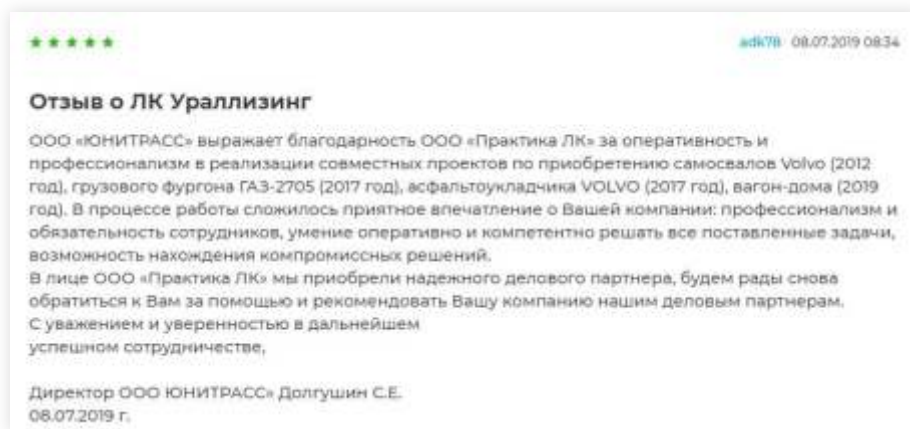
★★★★★

adk78 08.07.2019 08:34

Отзыв о ЛК Уралллизинг

ООО «ЮНИТРАСС» выражает благодарность ООО «Практика ЛК» за оперативность и профессионализм в реализации совместных проектов по приобретению самосвалов Volvo (2012 год), грузового фургона ГАЗ-2705 (2017 год), асфальтоукладчика VOLVO (2017 год), вагон-дома (2019 год). В процессе работы сложилось приятное впечатление о Вашей компании: профессионализм и обязательность сотрудников, умение оперативно и компетентно решать все поставленные задачи, возможность нахождения компромиссных решений.
В лице ООО «Практика ЛК» мы приобрели надежного делового партнера, будем рады снова обратиться к Вам за помощью и рекомендовать Вашу компанию нашим деловым партнерам.
С уважением и уверенностью в дальнейшем
успешном сотрудничестве,

Директор ООО ЮНИТРАСС» Долгушин С.Е.
08.07.2019 г.